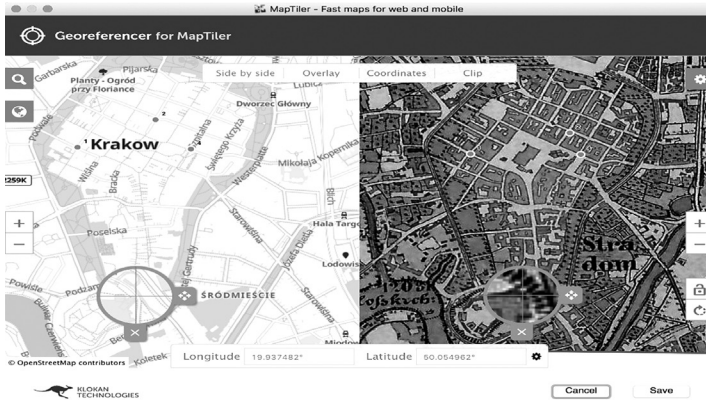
MapTiler - Fast maps for web and mobile

Georeferencer for MapTiler

Side by side | Overlay | Coordinates | Clip

Garbarska
Pijarska
Planty - Ogród przy Floriance
Lubicz
Dworzec Główny
Krakow
Mikołaja Kopernika
Wiślna
Bracka
Świętego Krzyża
Westerplatte
Starowiślna
Sarego
Plac Dietla
Józefa Dietla
Hala Targowa
Lodowa
Poselska
Powiśle
Podzamcze
Bulwar Czerwieński
Koletek
ŚRÓDMIEŚCIE
Świętej Gertrudy
Birch
259K
Stra
dom

© OpenStreetMap contributors

Longitude 19.937482° Latitude 50.054962°

KLOKAN TECHNOLOGIES

Cancel Save